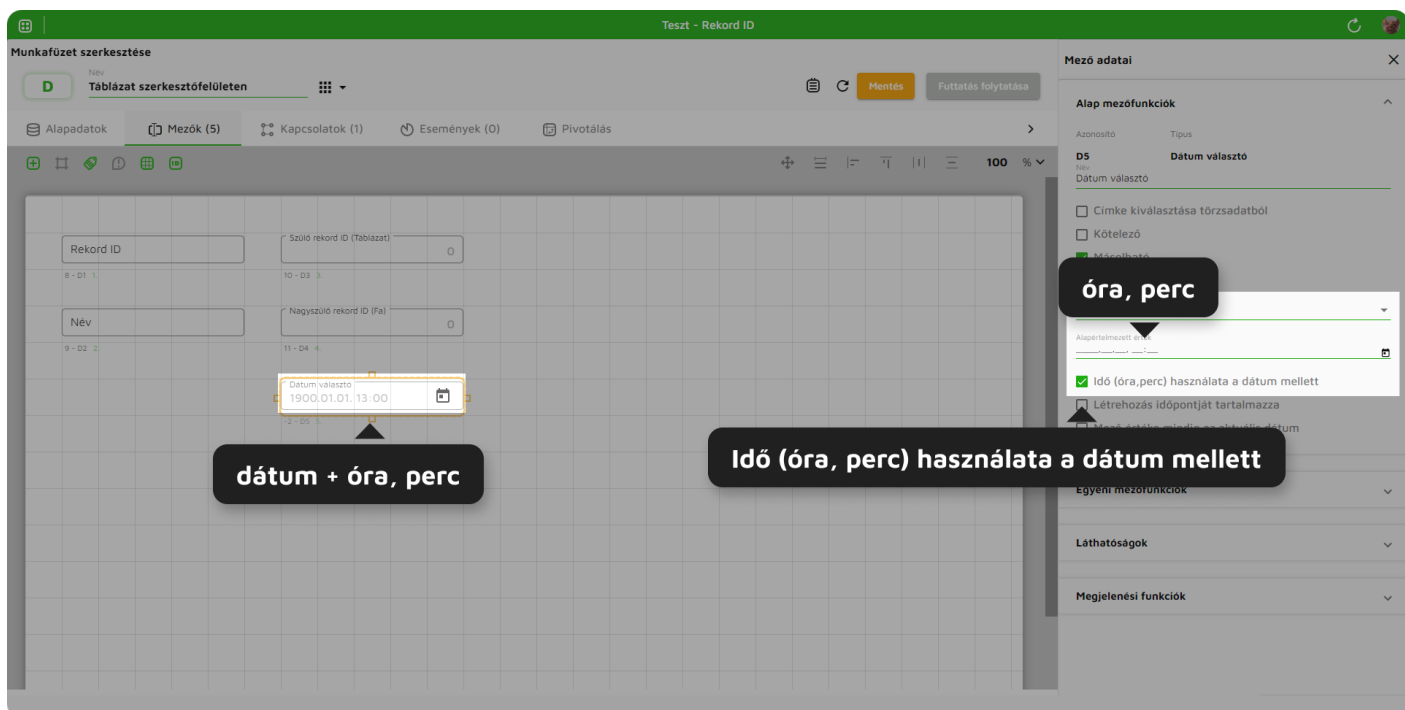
Teszt - Rekord ID

Munkafüzet szerkesztése

D

Név
Táblázat szerkesztőfelületen

Mentés
Futtatás folytatása

Alapadatok
Mezők (5)
Kapcsolatok (1)
Események (0)
Pivotálás

100 %

Rekord ID
8 - D1 1.

Szülő rekord ID (Táblázat)
0
10 - D3 3.

Név
9 - D2 2.

Nagyszülő rekord ID (Fa)
0
11 - D4 4.

Dátum választó
1900.01.01. 13:00
-2 - D5 5.

dátum + óra, perc

Mező adatai

Alap mezőfunkciók

Azonosító
Típus
D5
Dátum választó
Név
Dátum választó

Címke kiválasztása törzsadatból
Kötelező
Másolható

óra, perc

Alapértelmezett érték
___.__.__. __:__

Idő (óra,perc) használata a dátum mellett
Létrehozás időpontját tartalmazza
Mező értéke mindig az aktuális dátum

Idő (óra, perc) használata a dátum mellett

Egyéni mezőfunkciók

Láthatóságok

Megjelenési funkciók